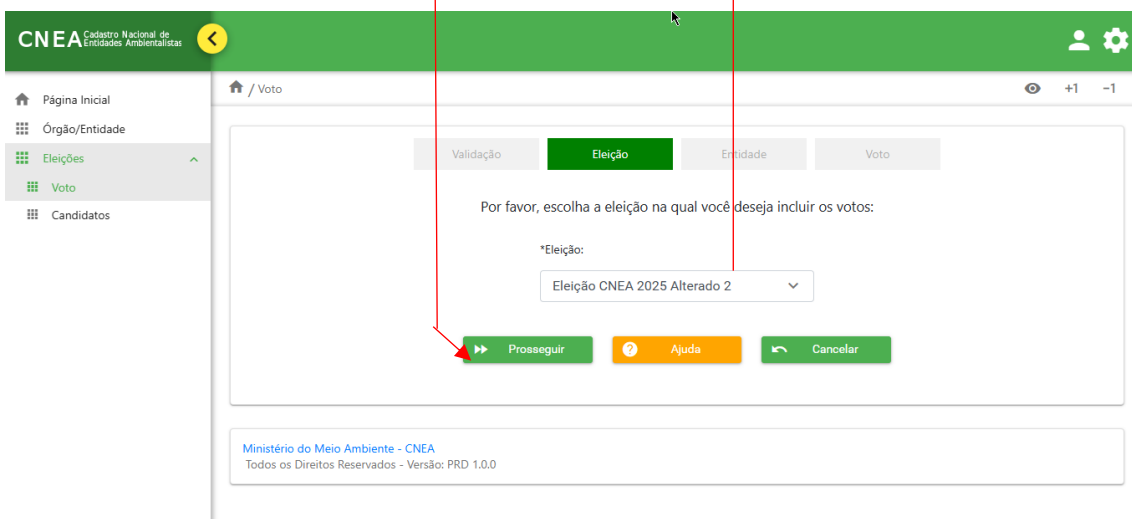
CNEA Cadastro Nacional de Entidades Ambientalistas

Página Inicial
Órgão/Entidade
Eleições
Voto
Candidatos

/ Voto

+1 −1

Validação
Eleição
Entidade
Voto

Por favor, escolha a eleição na qual você deseja incluir os votos:

*Eleição:

Eleição CNEA 2025 Alterado 2

Prosseguir
Ajuda
Cancelar

Ministério do Meio Ambiente - CNEA
Todos os Direitos Reservados - Versão: PRD 1.0.0